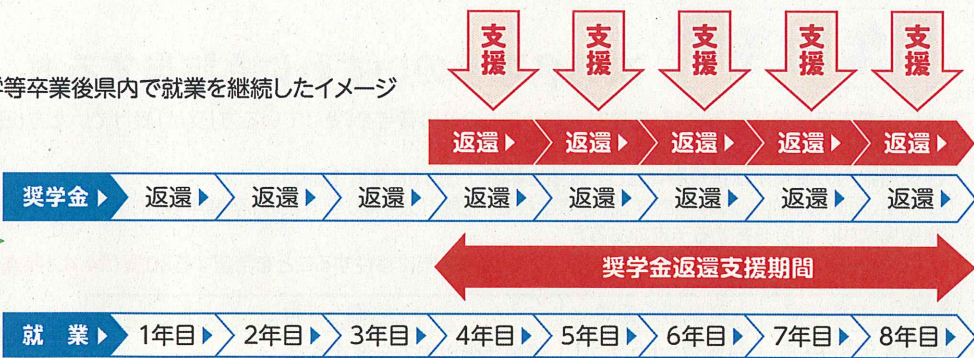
支援 支援 支援 支援 支援

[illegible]等卒業後県内で就業を継続したイメージ

返還▶ 返還▶ 返還▶ 返還▶ 返還▶

奨学金▶ 返還▶ 返還▶ 返還▶ 返還▶ 返還▶ 返還▶ 返還▶ 返還▶

奨学金返還支援期間

就 業▶ 1年目▶ 2年目▶ 3年目▶ 4年目▶ 5年目▶ 6年目▶ 7年目▶ 8年目▶